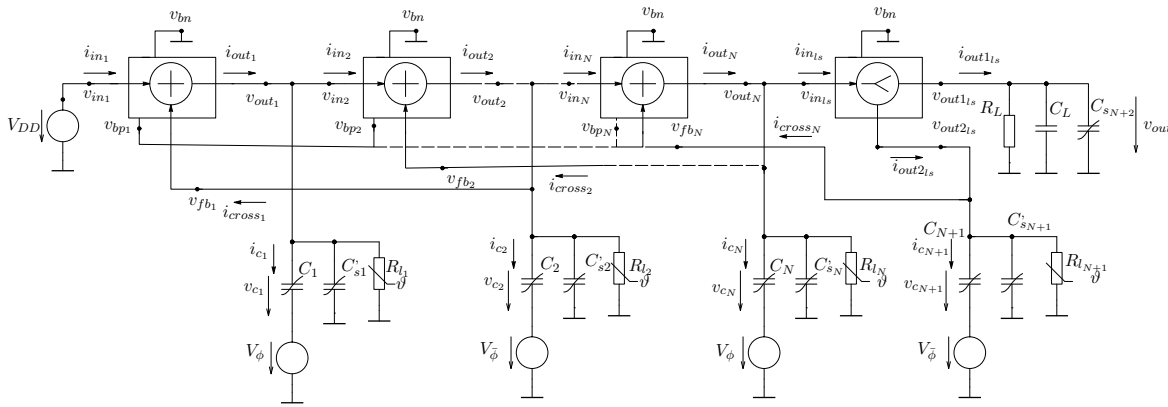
$v_{bn}$ $v_{bn}$ $v_{bn}$ $v_{bn}$

$i_{in_1}$ $i_{out_1}$ $i_{in_2}$ $i_{out_2}$ $i_{in_N}$ $i_{out_N}$ $i_{in_{ls}}$ $i_{out1_{ls}}$

$v_{in_1}$ $v_{out_1}$ $v_{in_2}$ $v_{out_2}$ $v_{in_N}$ $v_{out_N}$ $v_{in_{ls}}$ $v_{out1_{ls}}$ $R_L$ $C_L$ $C_{s_{N+2}}$ $v_{out}$

$V_{DD}$ $v_{bp_1}$ $v_{bp2}$ $v_{bp_N}$ $v_{fb_N}$ $i_{cross_N}$ $v_{out2_{ls}}$ $i_{out2_{ls}}$

$v_{fb_2}$ $i_{cross_2}$ $v_{fb_1}$ $i_{cross_1}$

$C_{N+1}$ $C'_{s_{N+1}}$ $i_{c_{N+1}}$ $R_{l_{N+1}}$ $\vartheta$ $v_{c_{N+1}}$

$i_{c_1}$ $C_1$ $C'_{s1}$ $R_{l_1}$ $\vartheta$ $v_{c_1}$

$i_{c_2}$ $C_2$ $C'_{s2}$ $R_{l_2}$ $\vartheta$ $v_{c_2}$

$i_{c_N}$ $C_N$ $C'_{s_N}$ $R_{l_N}$ $\vartheta$ $v_{c_N}$

$V_\phi$ $V_{\bar{\phi}}$ $V_\phi$ $V_{\bar{\phi}}$